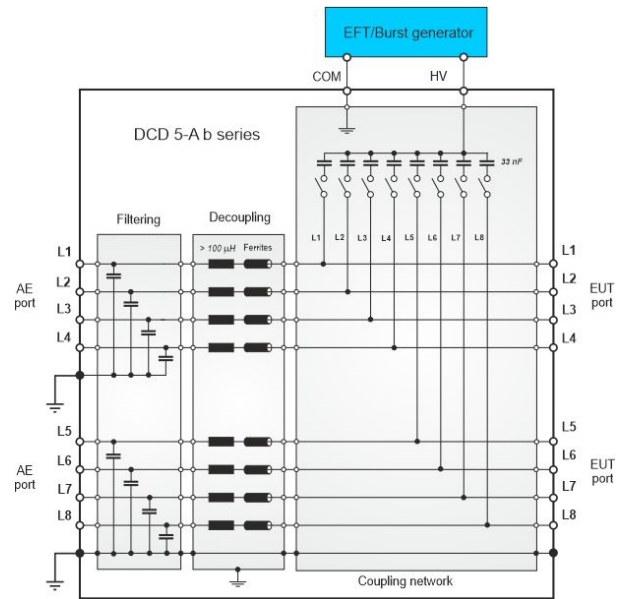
EFT/Burst generator

COM

HV

DCD 5-A b series

33 nF

Filtering

Decoupling

> 100 µH

Ferrites

L1 L2 L3 L4 L5 L6 L7 L8

L1

L2

L3

L4

AE port

L1

L2

L3

L4

EUT port

L5

L6

L7

L8

AE port

L5

L6

L7

L8

EUT port

Coupling network